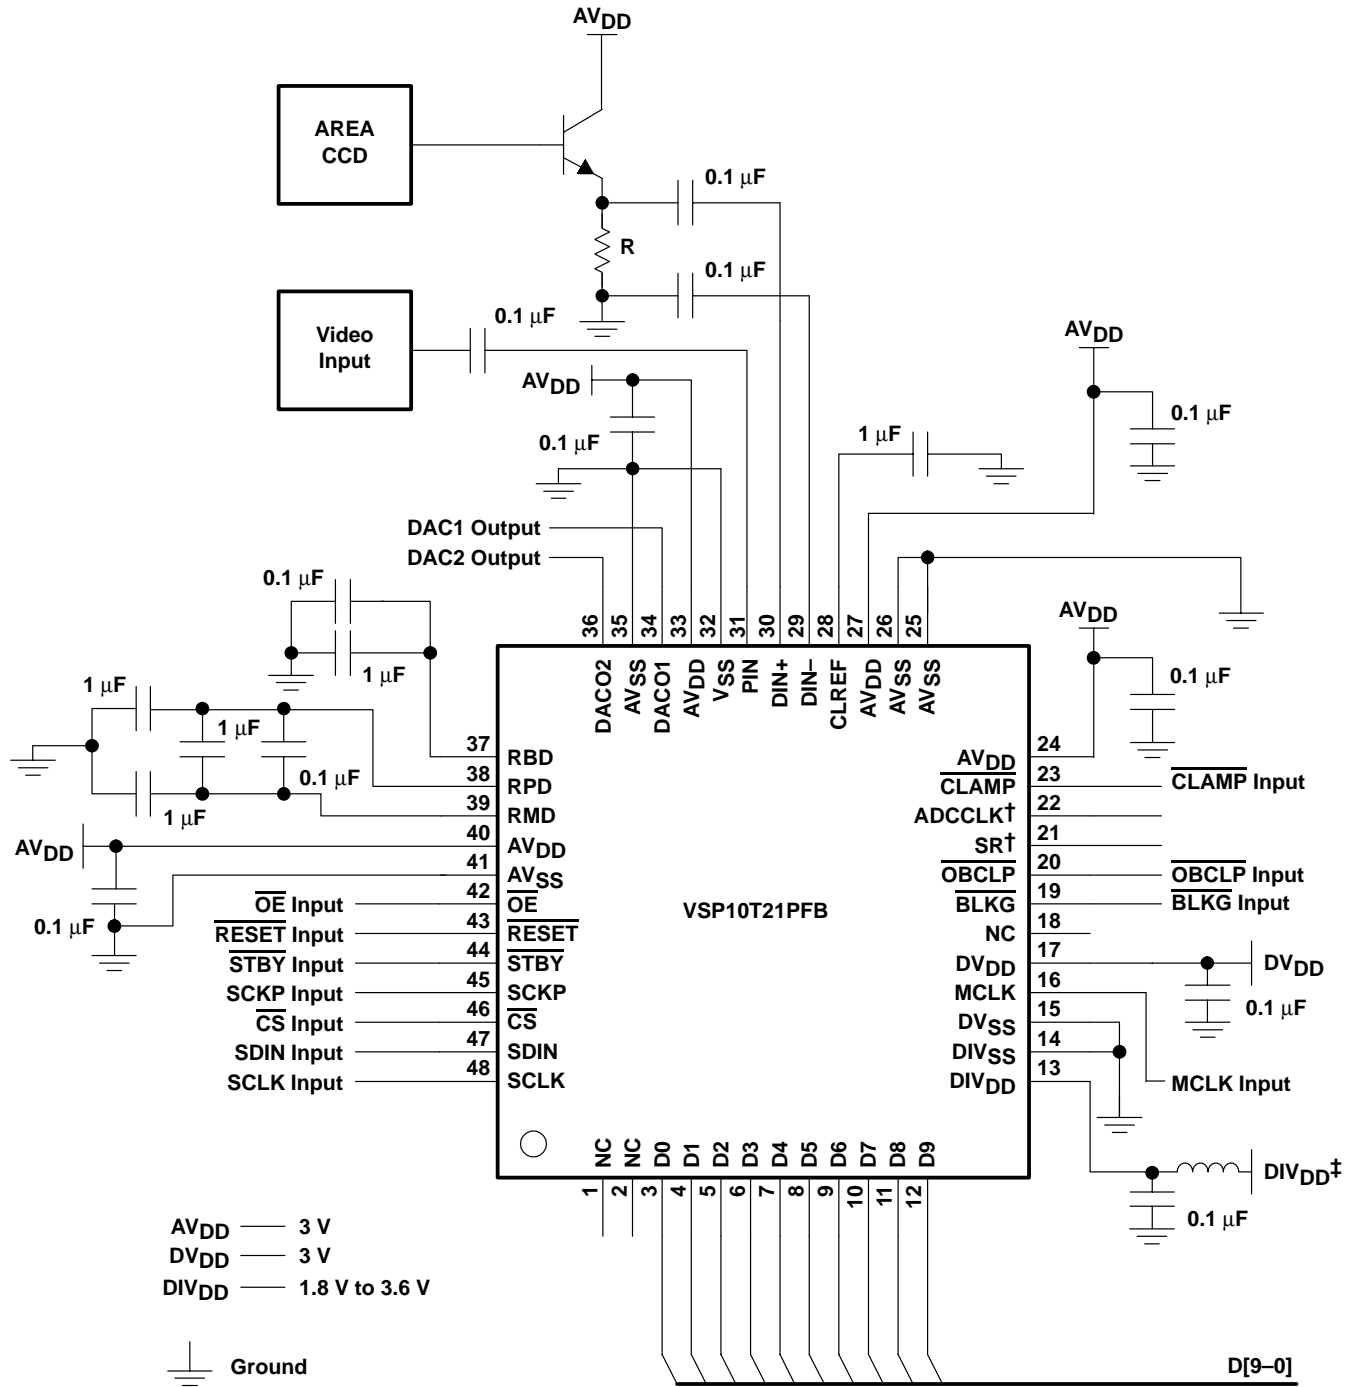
$AV_{DD}$

AREA CCD

0.1 µF

R

0.1 µF

Video Input

0.1 µF

$AV_{DD}$

0.1 µF

$AV_{DD}$

0.1 µF

1 µF

DAC1 Output

DAC2 Output

0.1 µF

1 µF

1 µF

1 µF

0.1 µF

1 µF

$AV_{DD}$

0.1 µF

$AV_{DD}$

0.1 µF

36 35 34 33 32 31 30 29 28 27 26 25

DACO2 $AV_{SS}$ DACO1 $AV_{DD}$ $V_{SS}$ PIN DIN+ DIN– CLREF $AV_{DD}$ $AV_{SS}$ $AV_{SS}$

37 RBD

38 RPD

39 RMD

40 $AV_{DD}$

41 $AV_{SS}$

$\overline{OE}$ Input 42 $\overline{OE}$

$\overline{RESET}$ Input 43 $\overline{RESET}$

$\overline{STBY}$ Input 44 $\overline{STBY}$

SCKP Input 45 SCKP

$\overline{CS}$ Input 46 $\overline{CS}$

SDIN Input 47 SDIN

SCLK Input 48 SCLK

VSP10T21PFB

24 $AV_{DD}$

23 $\overline{CLAMP}$ $\overline{CLAMP}$ Input

22 ADCCLK†

21 SR†

20 $\overline{OBCLP}$ $\overline{OBCLP}$ Input

19 $\overline{BLKG}$ $\overline{BLKG}$ Input

18 NC

17 $DV_{DD}$ $DV_{DD}$

0.1 µF

16 MCLK

15 $DV_{SS}$

14 $DIV_{SS}$

13 $DIV_{DD}$

MCLK Input

$DIV_{DD}$‡

0.1 µF

NC NC D0 D1 D2 D3 D4 D5 D6 D7 D8 D9

1 2 3 4 5 6 7 8 9 10 11 12

$AV_{DD}$ 3 V

$DV_{DD}$ 3 V

$DIV_{DD}$ 1.8 V to 3.6 V

Ground

D[9–0]